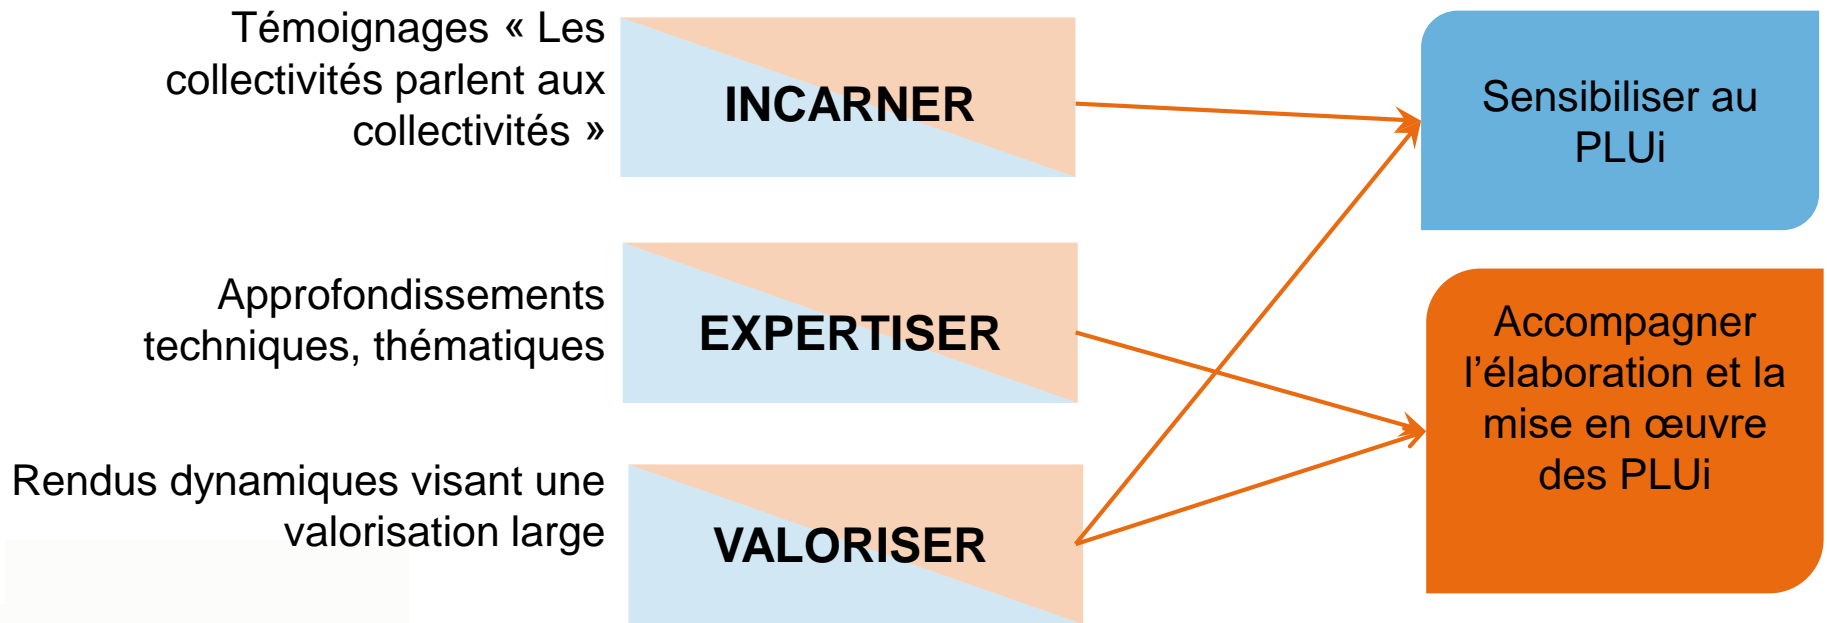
Témoignages « Les collectivités parlent aux collectivités »

INCARNER

Approfondissements techniques, thématiques

EXPERTISER

Rendus dynamiques visant une valorisation large

VALORISER

Sensibiliser au PLUi

Accompagner l'élaboration et la mise en œuvre des PLUi